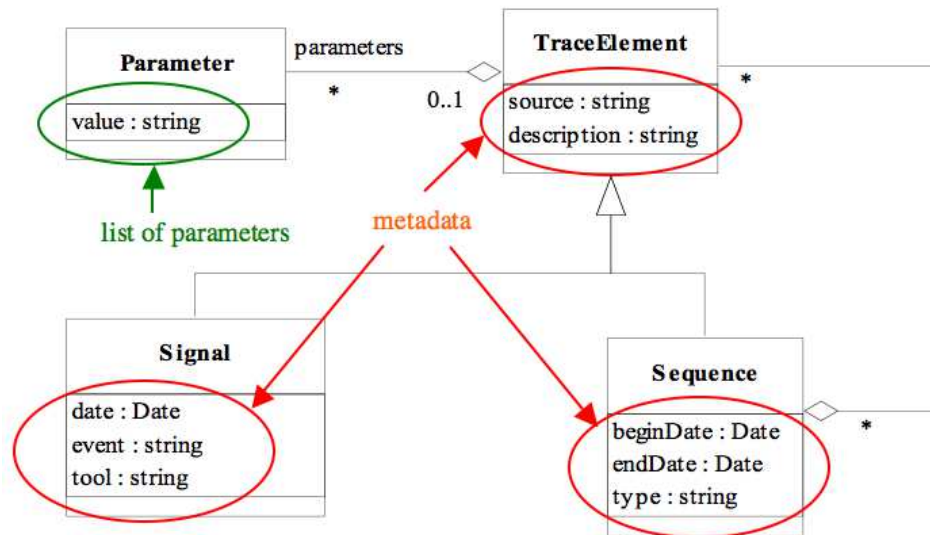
Parameter
value : string

parameters
*
0..1

TraceElement
source : string
description : string

*

list of parameters

metadata

Signal
date : Date
event : string
tool : string

Sequence
beginDate : Date
endDate : Date
type : string

*